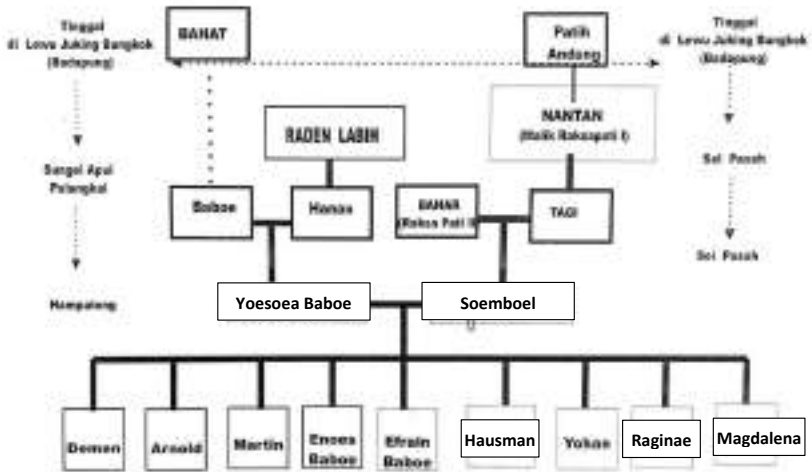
Tinggal di Lewu Juking Bangkok (Badapung)

Sungai Apui Pelangkai

Hampatang

BAHAT

Patih Andang

Tinggal di Lewu Juking Bangkok (Badapung)

NANTAN (Malik Rakaopati I)

RADEN LABIH

Baboe

Hanaa

BAHAR (Rakaa Pati II)

TAGI

Sei Pasah

Sei Pasah

Yoesoea Baboe

Soemboel

Demen

Arnold

Martin

Enoea Baboe

Efrain Baboe

Hausman

Yohan

Raginae

Magdalena